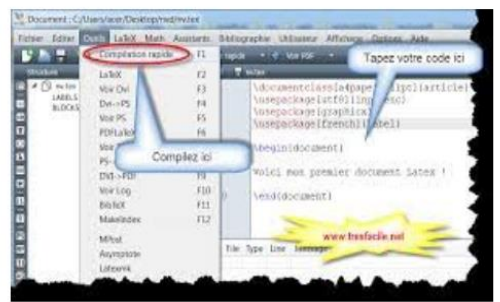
Document : C:/Users/acer/Desktop/red/re.tex

Fichier Editer Outils LaTeX Math Assistants Bibliographie Utilisateur Affichage Options Aide

Structure

Compilation rapide F1
LaTeX F2
Voir Dvi F3
Dvi->PS F4
Voir PS F5
PDFLaTeX F6
Voir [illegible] F7
PS-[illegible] F8
DVI->PDF F9
Voir Log F10
BibTeX F11
MakeIndex F12
MPost
Asymptote
Latexmk

rapide Voir PDF

re.tex

Tapez votre code ici

\documentclass[a4paper,11pt]{article}
\usepackage[utf8]{inputenc}
\usepackage{graphicx}
\usepackage[french]{babel}

\begin{document}

Voici mon premier document Latex !

\end{document}

Compilez ici

www.texfacile.net

Fille Type Line Message